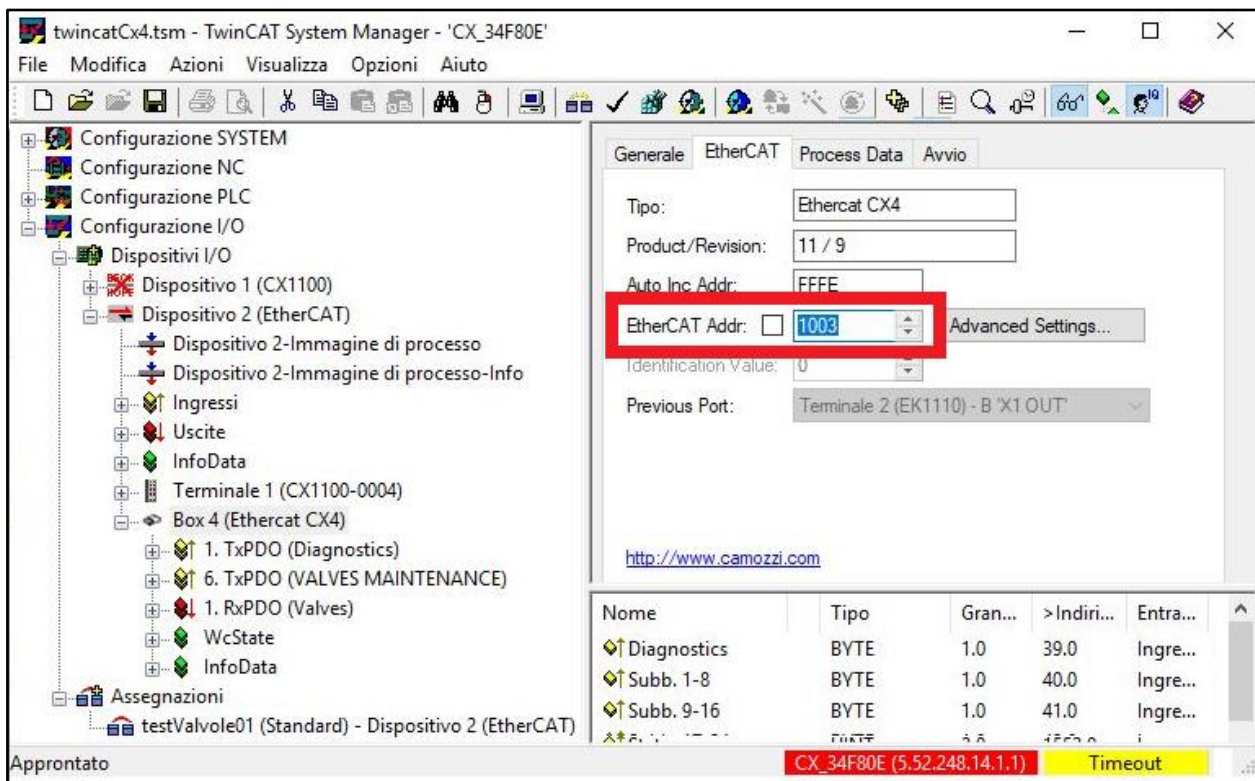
twincatCx4.tsm - TwinCAT System Manager - 'CX_34F80E'

File Modifica Azioni Visualizza Opzioni Aiuto

Configurazione SYSTEM
Configurazione NC
Configurazione PLC
Configurazione I/O
Dispositivi I/O
Dispositivo 1 (CX1100)
Dispositivo 2 (EtherCAT)
Dispositivo 2-Immagine di processo
Dispositivo 2-Immagine di processo-Info
Ingressi
Uscite
InfoData
Terminale 1 (CX1100-0004)
Box 4 (Ethercat CX4)
1. TxPDO (Diagnostics)
6. TxPDO (VALVES MAINTENANCE)
1. RxPDO (Valves)
WcState
InfoData
Assegnazioni
testValvole01 (Standard) - Dispositivo 2 (EtherCAT)

Generale EtherCAT Process Data Avvio

Tipo: Ethercat CX4
Product/Revision: 11 / 9
Auto Inc Addr: FFFE
EtherCAT Addr: 1003 Advanced Settings...
Identification Value: 0
Previous Port: Terminale 2 (EK1110) - B 'X1 OUT'

http://www.camozzi.com

| Nome | Tipo | Gran... | >Indiri... | Entra... |
|---|---|---|---|---|
| Diagnostics | BYTE | 1.0 | 39.0 | Ingre... |
| Subb. 1-8 | BYTE | 1.0 | 40.0 | Ingre... |
| Subb. 9-16 | BYTE | 1.0 | 41.0 | Ingre... |
| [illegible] | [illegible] | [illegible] | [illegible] | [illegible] |

Approntato
CX_34F80E (5.52.248.14.1.1)
Timeout